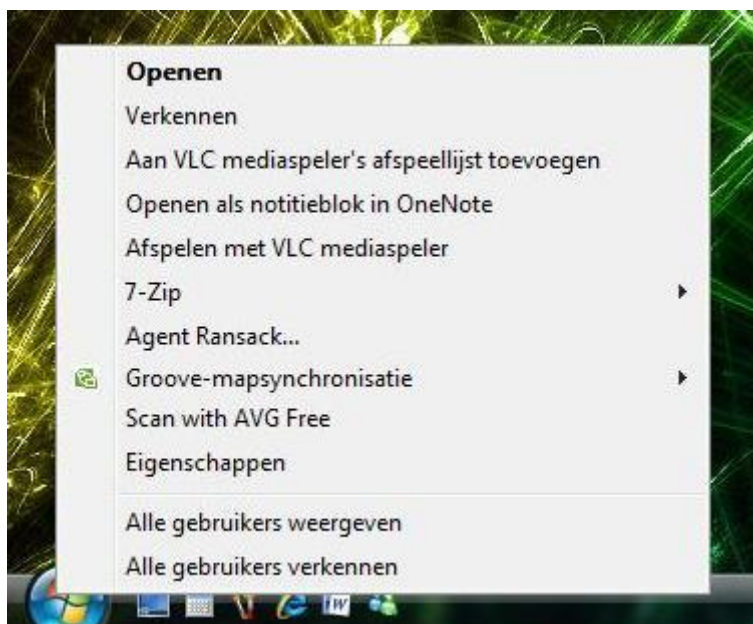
Openen
Verkennen
Aan VLC mediaspeler's afspeellijst toevoegen
Openen als notitieblok in OneNote
Afspelen met VLC mediaspeler
7-Zip
Agent Ransack...
Groove-mapsynchronisatie
Scan with AVG Free
Eigenschappen

Alle gebruikers weergeven
Alle gebruikers verkennen